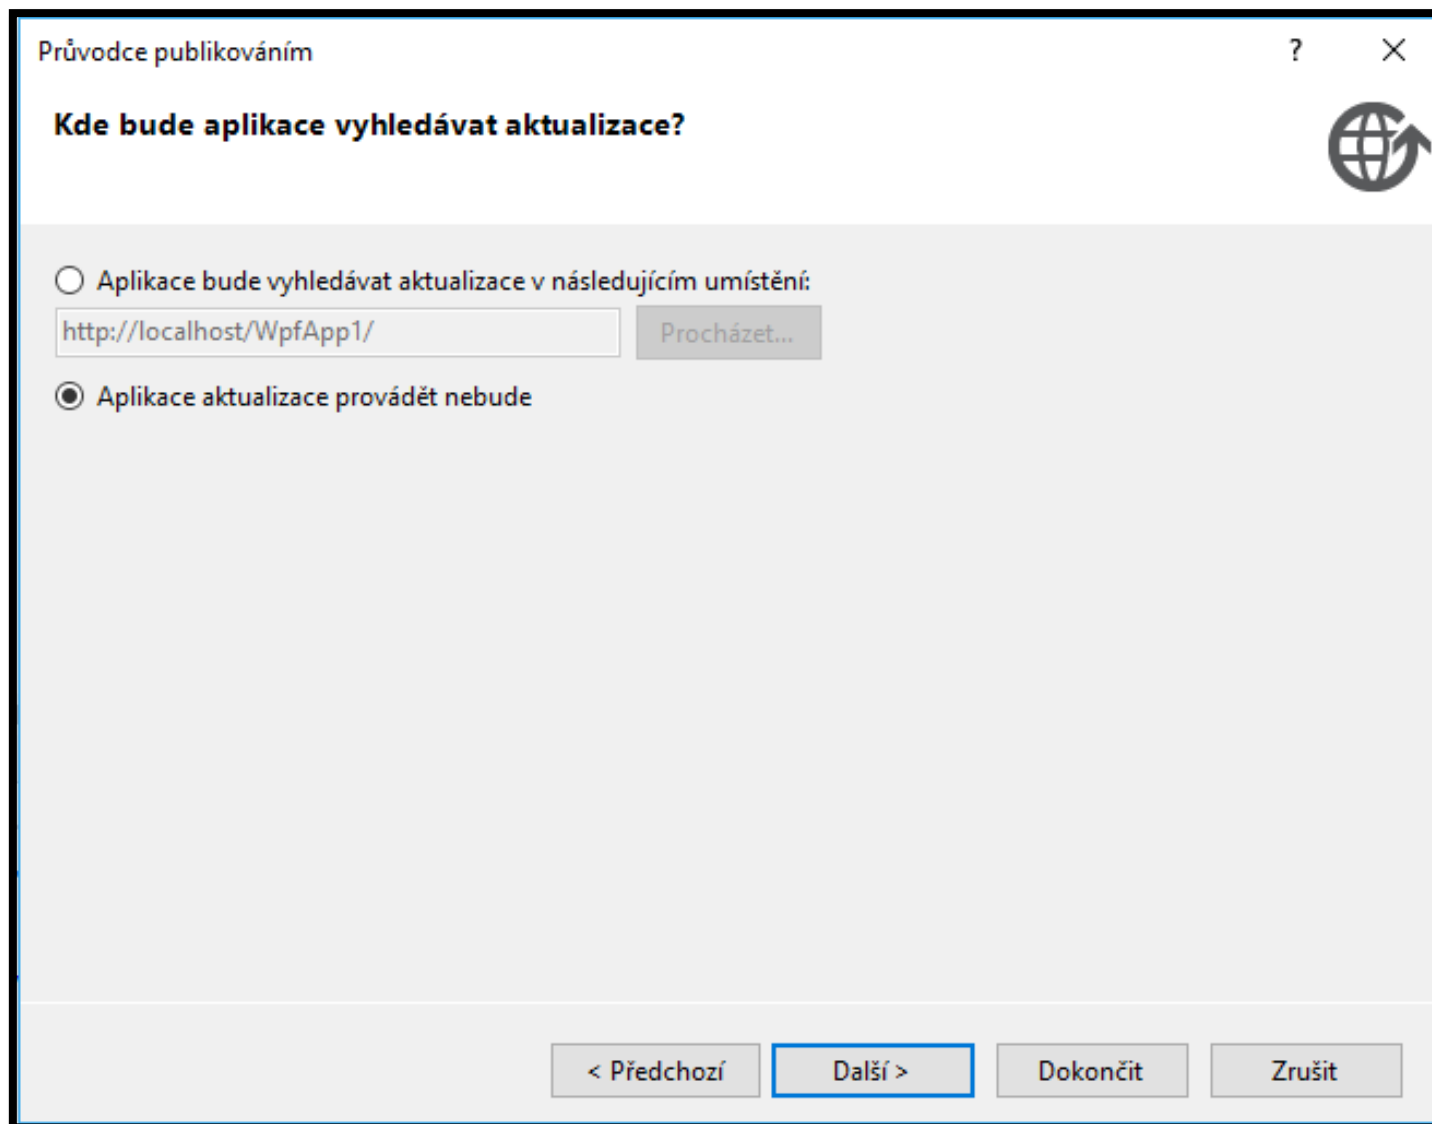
Průvodce publikováním

?

Kde bude aplikace vyhledávat aktualizace?

Aplikace bude vyhledávat aktualizace v následujícím umístění:

http://localhost/WpfApp1/

Procházet...

Aplikace aktualizace provádět nebude

< Předchozí

Další >

Dokončit

Zrušit